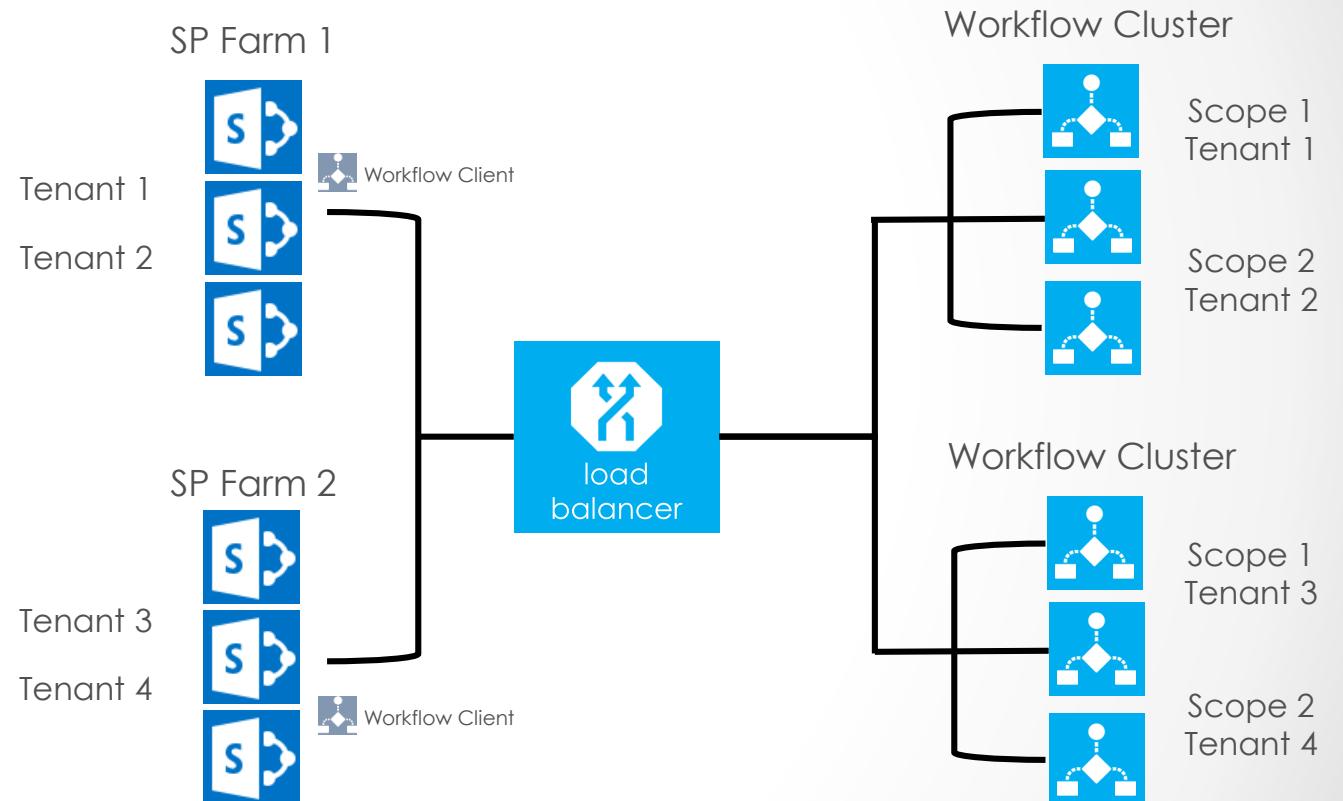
SP Farm 1

S

Workflow Client

Tenant 1

S

Tenant 2

S

Workflow Cluster

Scope 1
Tenant 1

Scope 2
Tenant 2

load balancer

Workflow Cluster

SP Farm 2

S

Tenant 3

S

Tenant 4

S

Workflow Client

Scope 1
Tenant 3

Scope 2
Tenant 4